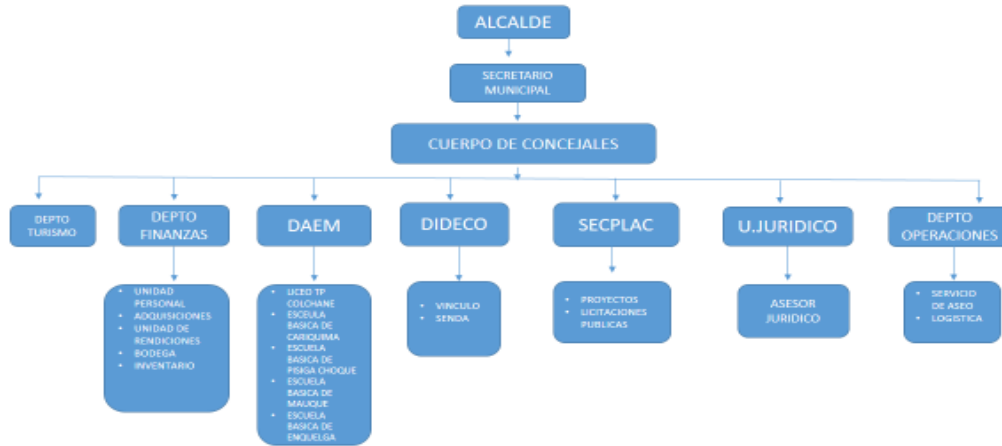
ALCALDE

SECRETARIO MUNICIPAL

CUERPO DE CONCEJALES

DEPTO TURISMO

DEPTO FINANZAS

- UNIDAD PERSONAL
- ADQUISICIONES
- UNIDAD DE RENDICIONES
- BODEGA
- INVENTARIO

DAEM

- LICEO TP COLCHANE
- ESCEULA BASICA DE CARIQUIMA
- ESCUELA BASICA DE PISIGA CHOQUE
- ESCUELA BASICA DE MAUQUE
- ESCUELA BASICA DE ENQUELGA

DIDECO

- VINCULO
- SENDA

SECPLAC

- PROYECTOS
- LICITACIONES PUBLICAS

U.JURIDICO

ASESOR JURIDICO

DEPTO OPERACIONES

- SERVICIO DE ASEO
- LOGISTICA